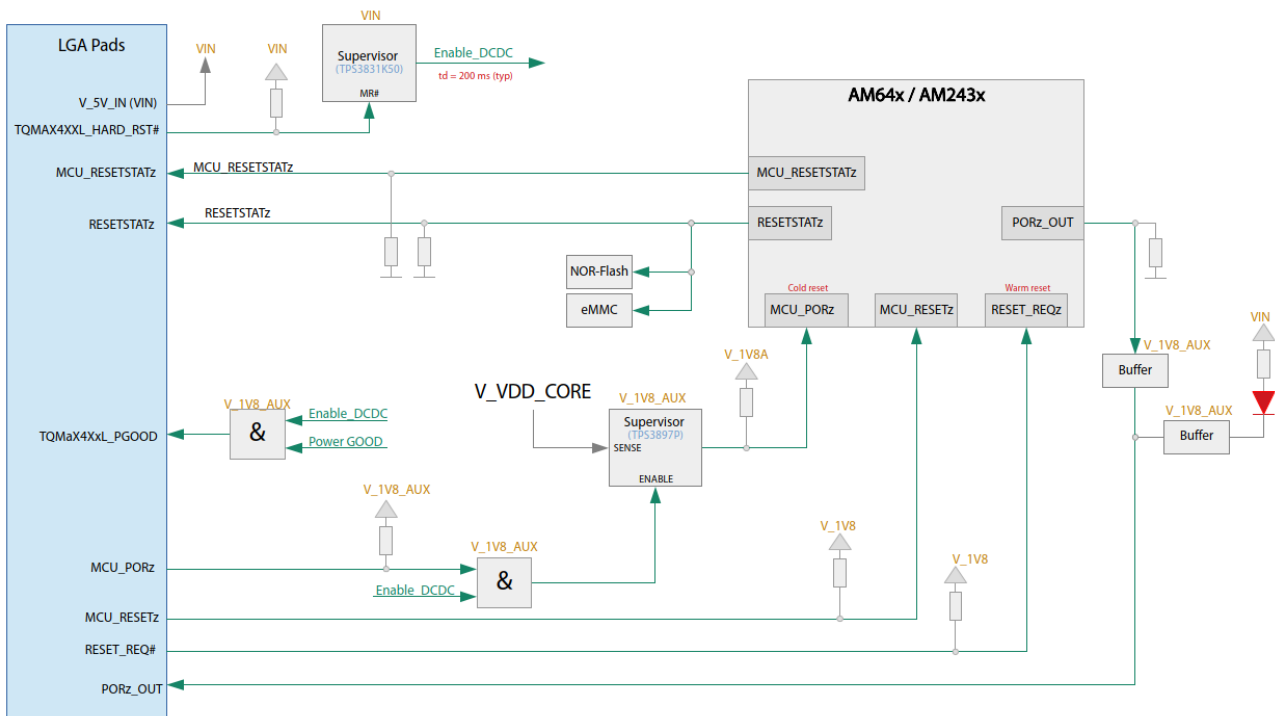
LGA Pads

V_5V_IN (VIN)
TQMAX4XXL_HARD_RST#
MCU_RESETSTATz
RESETSTATz
TQMaX4XxL_PGOOD
MCU_PORz
MCU_RESETz
RESET_REQ#
PORz_OUT

VIN
VIN
VIN
Supervisor
(TPS3831K50)
MR#
Enable_DCDC
td = 200 ms (typ)

MCU_RESETSTATz
RESETSTATz

AM64x / AM243x
MCU_RESETSTATz
RESETSTATz
PORz_OUT
Cold reset
MCU_PORz
MCU_RESETz
Warm reset
RESET_REQz

NOR-Flash
eMMC

V_1V8_AUX
&
Enable_DCDC
Power GOOD

V_VDD_CORE
V_1V8_AUX
Supervisor
(TPS3897P)
SENSE
ENABLE
V_1V8A

V_1V8_AUX
V_1V8_AUX
&
Enable_DCDC

V_1V8
V_1V8

V_1V8_AUX
Buffer
VIN
V_1V8_AUX
Buffer